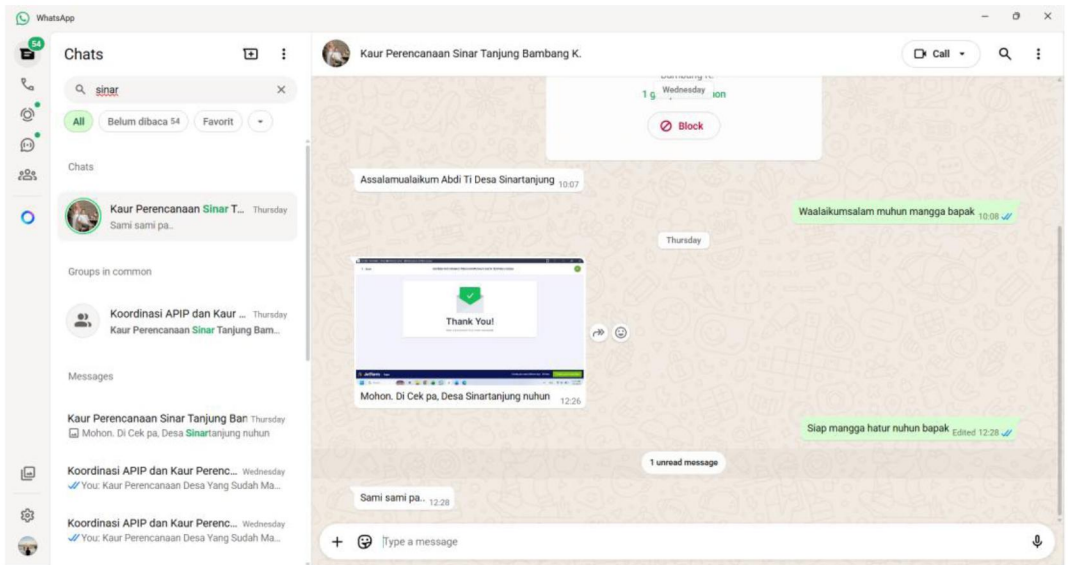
WhatsApp

54

Chats

sinar

All Belum dibaca 54 Favorit

Chats

Kaur Perencanaan Sinar T... Thursday
Sami sami pa..

Groups in common

Koordinasi APIP dan Kaur ... Thursday
Kaur Perencanaan Sinar Tanjung Bam...

Messages

Kaur Perencanaan Sinar Tanjung Ban Thursday
Mohon. Di Cek pa, Desa Sinartanjung nuhun

Koordinasi APIP dan Kaur Perenc... Wednesday
You: Kaur Perencanaan Desa Yang Sudah Ma...

Koordinasi APIP dan Kaur Perenc... Wednesday
You: Kaur Perencanaan Desa Yang Sudah Ma...

Kaur Perencanaan Sinar Tanjung Bambang K.

Call

Bambang K.
1 g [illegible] on
Wednesday

Block

Assalamualaikum Abdi Ti Desa Sinartanjung 10:07

Waalaikumsalam muhun mangga bapak 10:08

Thursday

Thank You!

Mohon. Di Cek pa, Desa Sinartanjung nuhun 12:26

Siap mangga hatur nuhun bapak Edited 12:28

1 unread message

Sami sami pa.. 12:28

Type a message